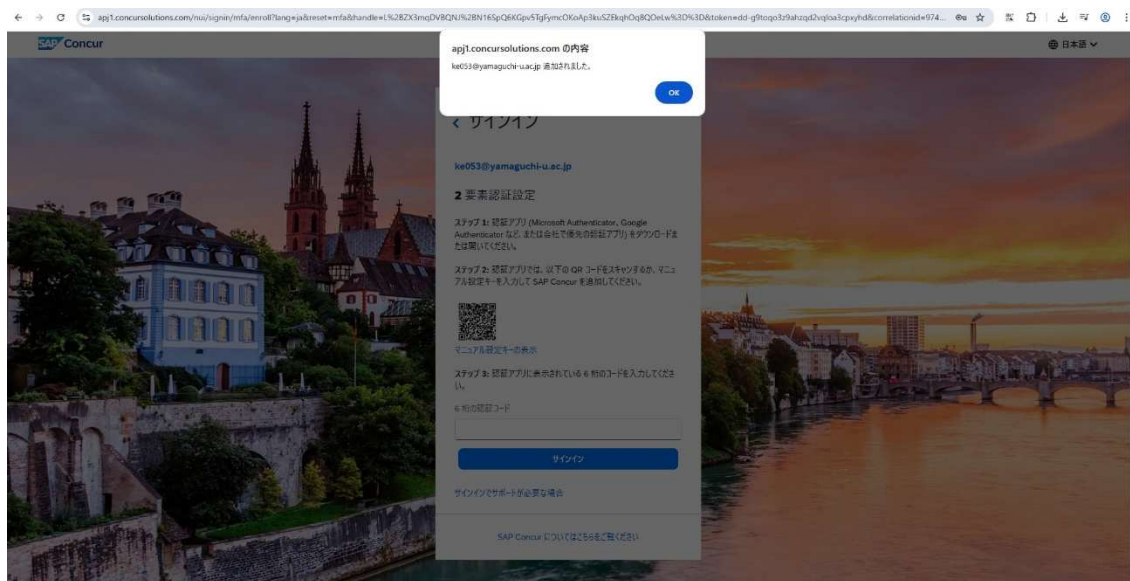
apj1.concursolutions.com/nui/signin/mfa/enroll?lang=ja&reset=mfa&handle=L%28ZX3mqDV8QN%2BN16SpQ6KGpv5TgFymcOKoAp3kuSZEkqhOq8QOeLw%3D%3D&token=dd-g9toqo3z9ahzqd2vqloa3cpxyhd&correlationid=974...

SAP Concur

日本語

apj1.concursolutions.com の内容

ke053@yamaguchi-u.ac.jp 追加されました。

OK

< サインイン

ke053@yamaguchi-u.ac.jp

2 要素認証設定

ステップ 1: 認証アプリ (Microsoft Authenticator、Google Authenticator など、または会社で優先の認証アプリ) をダウンロードまたは開いてください。

ステップ 2: 認証アプリでは、以下の QR コードをスキャンするか、マニュアル設定キーを入力して SAP Concur を追加してください。

マニュアル設定キーの表示

ステップ 3: 認証アプリに表示されている 6 桁のコードを入力してください。

6 桁の認証コード

サインイン

サインインでサポートが必要な場合

SAP Concur についてはこちらをご覧ください